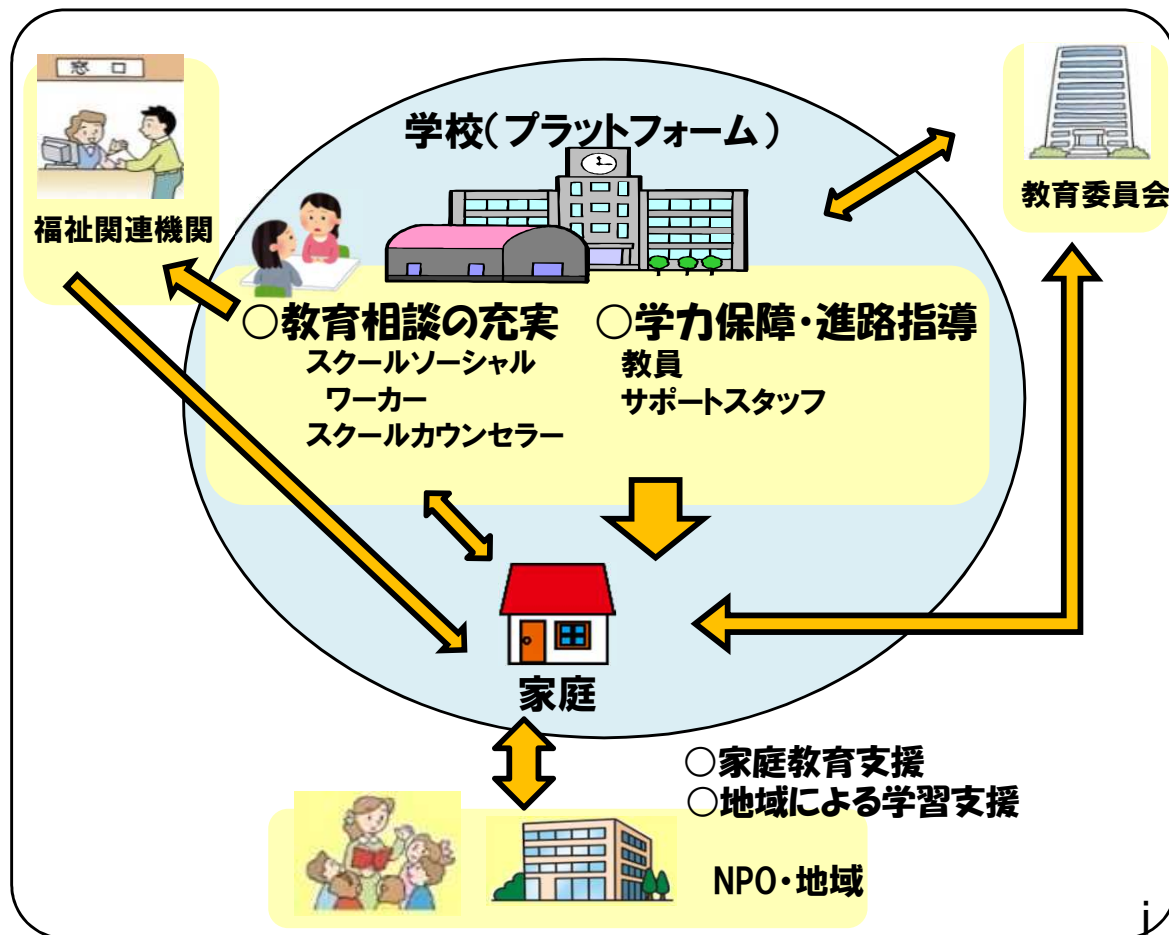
窓口

福祉関連機関

学校(プラットフォーム)

教育委員会

○教育相談の充実
スクールソーシャルワーカー
スクールカウンセラー

○学力保障・進路指導
教員
サポートスタッフ

家庭

○家庭教育支援
○地域による学習支援

NPO・地域